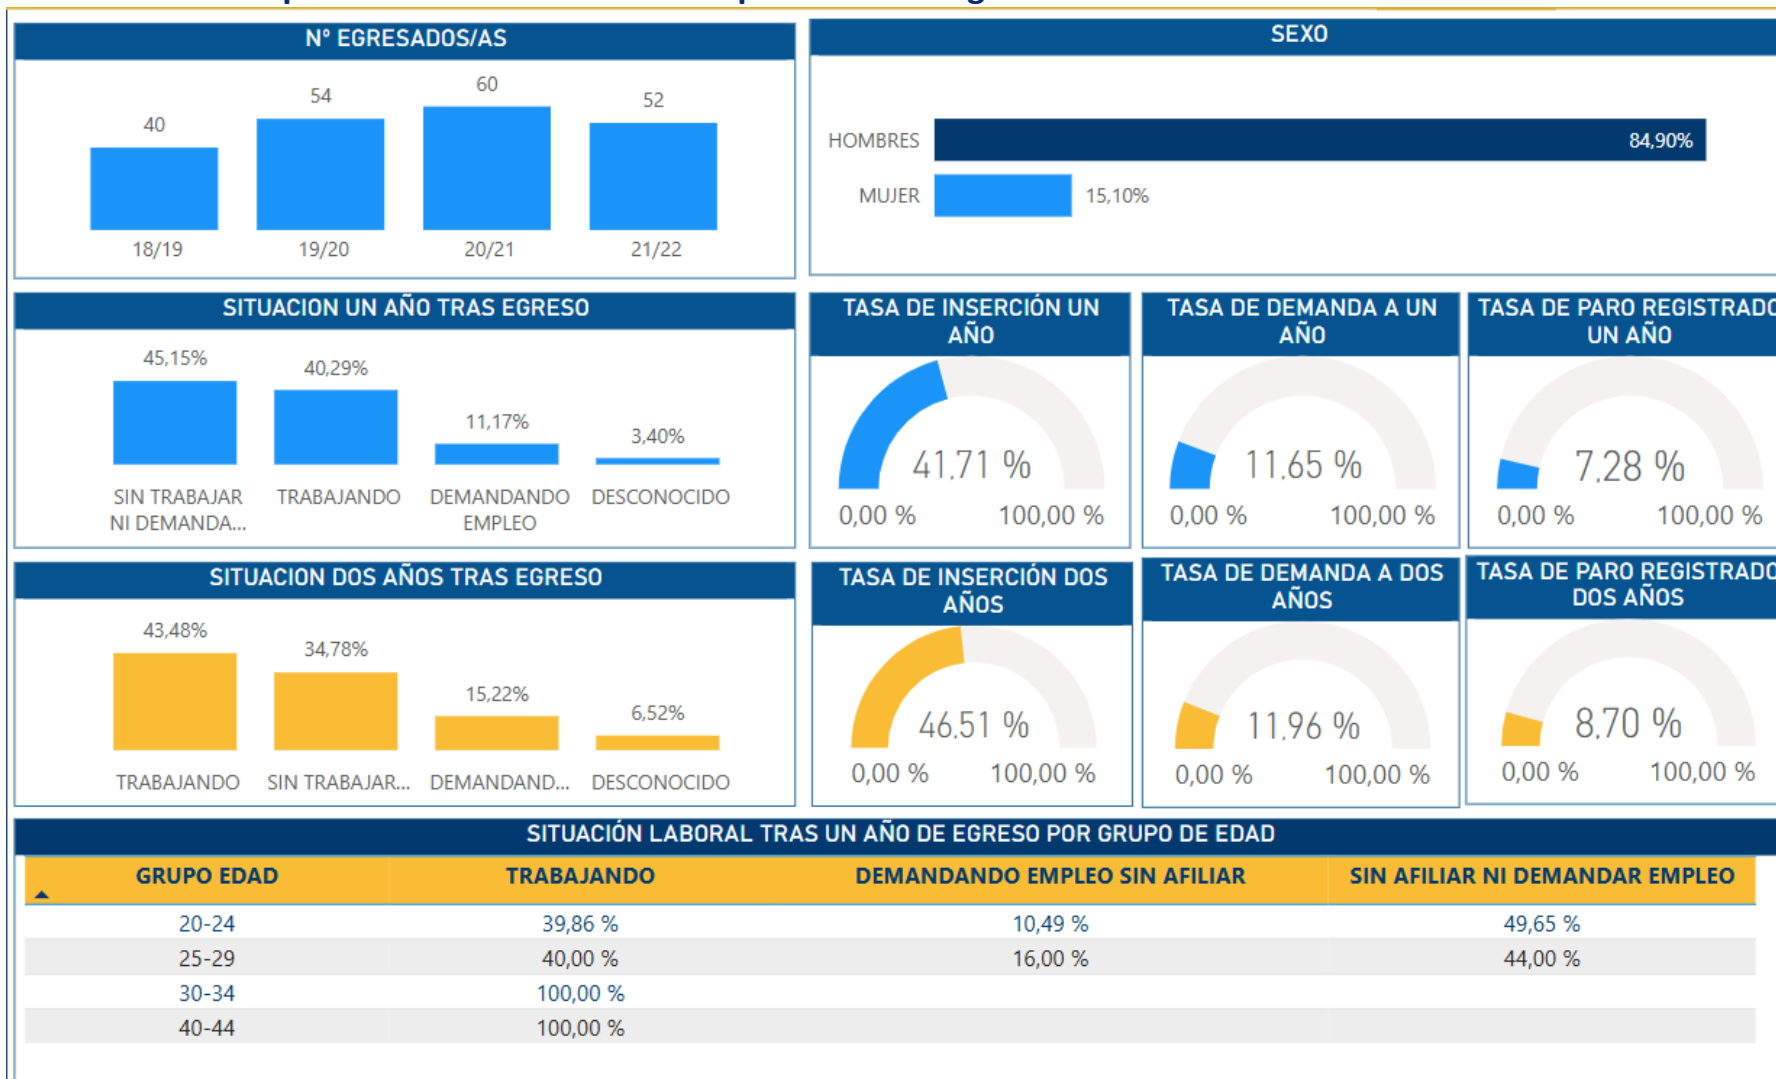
Nº EGRESADOS/AS

40
54
60
52
18/19
19/20
20/21
21/22

SEXO

HOMBRES 84,90%
MUJER 15,10%

SITUACION UN AÑO TRAS EGRESO

45,15%
40,29%
11,17%
3,40%
SIN TRABAJAR NI DEMANDA...
TRABAJANDO
DEMANDANDO EMPLEO
DESCONOCIDO

TASA DE INSERCIÓN UN AÑO
41,71 %
0,00 %
100,00 %

TASA DE DEMANDA A UN AÑO
11,65 %
0,00 %
100,00 %

TASA DE PARO REGISTRADO UN AÑO
7,28 %
0,00 %
100,00 %

SITUACION DOS AÑOS TRAS EGRESO

43,48%
34,78%
15,22%
6,52%
TRABAJANDO
SIN TRABAJAR...
DEMANDAND...
DESCONOCIDO

TASA DE INSERCIÓN DOS AÑOS
46,51 %
0,00 %
100,00 %

TASA DE DEMANDA A DOS AÑOS
11,96 %
0,00 %
100,00 %

TASA DE PARO REGISTRADO DOS AÑOS
8,70 %
0,00 %
100,00 %

SITUACIÓN LABORAL TRAS UN AÑO DE EGRESO POR GRUPO DE EDAD

| GRUPO EDAD | TRABAJANDO | DEMANDANDO EMPLEO SIN AFILIAR | SIN AFILIAR NI DEMANDAR EMPLEO |
|---|---|---|---|
| 20-24 | 39,86 % | 10,49 % | 49,65 % |
| 25-29 | 40,00 % | 16,00 % | 44,00 % |
| 30-34 | 100,00 % | | |
| 40-44 | 100,00 % | | |